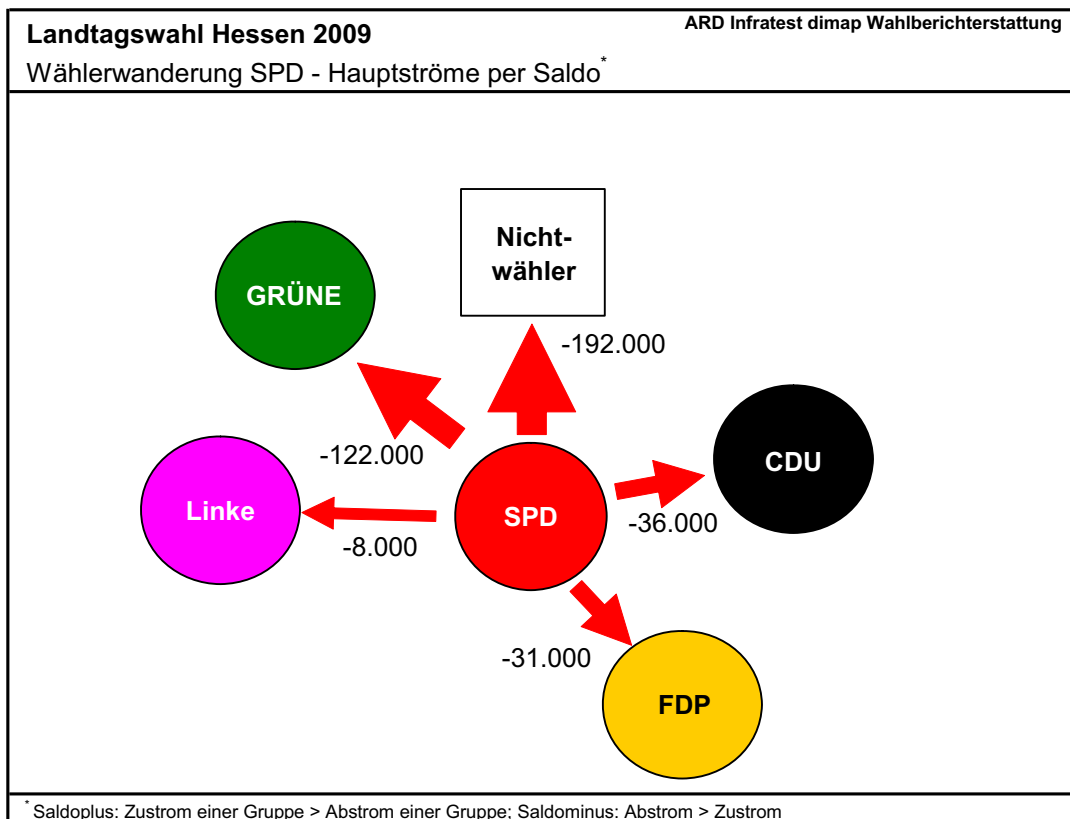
Landtagswahl Hessen 2009

ARD Infratest dimap Wahlberichterstattung

Wählerwanderung SPD - Hauptströme per Saldo*

Nichtwähler

GRÜNE

-192.000

-122.000

CDU

Linke

SPD

-36.000

-8.000

-31.000

FDP

* Saldoplus: Zustrom einer Gruppe > Abstrom einer Gruppe; Saldominus: Abstrom > Zustrom